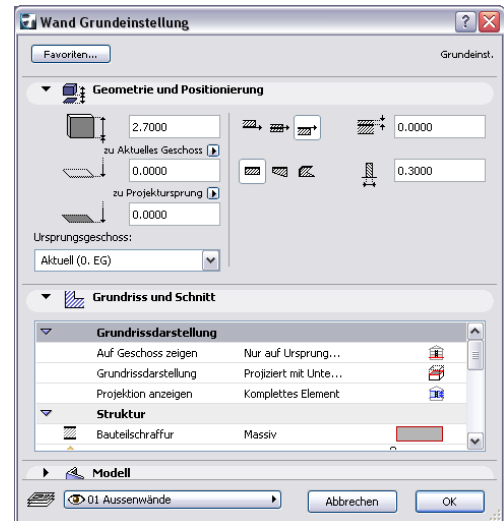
Wand Grundeinstellung

Favoriten...

Grundeinst.

Geometrie und Positionierung

2.7000

zu Aktuelles Geschoss

0.0000

zu Projektursprung

0.0000

Ursprungsgeschoss:

Aktuell (0. EG)

0.0000

0.3000

Grundriss und Schnitt

| | | | |
|---|---|---|---|
| | Grundrissdarstellung | | |
| | Auf Geschoss zeigen | Nur auf Ursprung... | |
| | Grundrissdarstellung | Projiziert mit Unte... | |
| | Projektion anzeigen | Komplettes Element | |
| | Struktur | | |
| | Bauteilschraffur | Massiv | |

Modell

01 Aussenwände

Abbrechen

OK